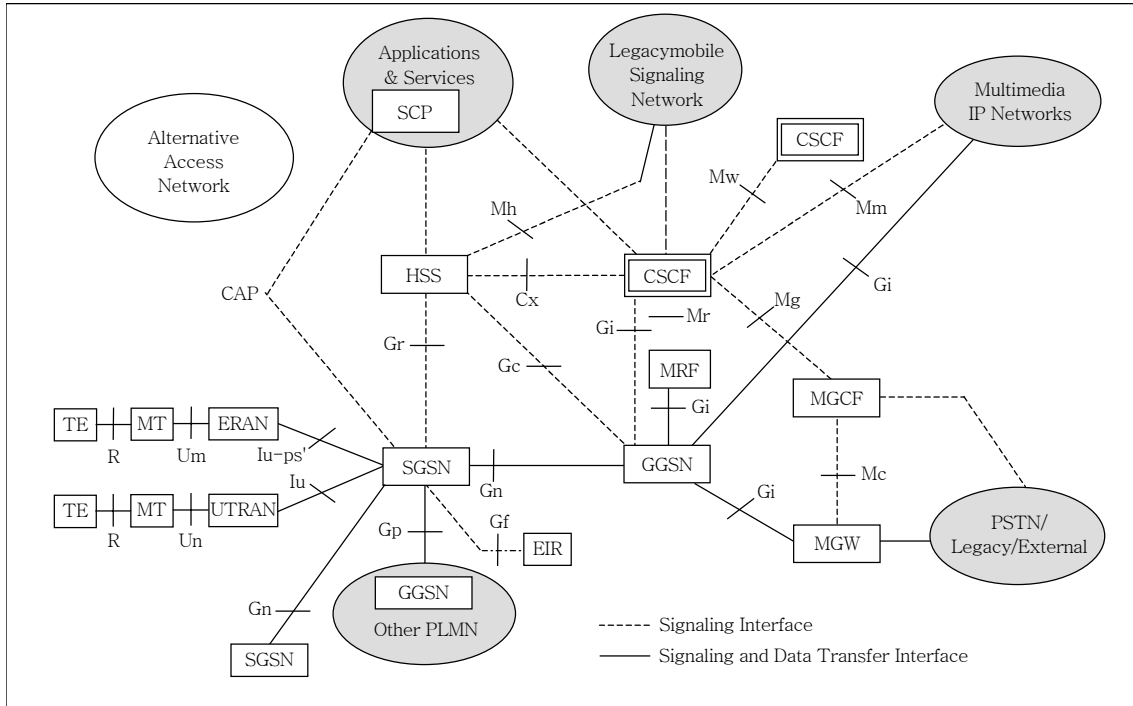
Applications & Services
SCP
Legacymobile Signaling Network
Multimedia IP Networks
Alternative Access Network
CSCF
Mw
Mm
Mh
HSS
Cx
CSCF
Gi
CAP
Mg
Gi
Mr
Gr
Gc
MRF
Gi
MGCF
TE
MT
ERAN
R
Um
Iu-ps'
SGSN
GGSN
Mc
Iu
TE
MT
UTRAN
R
Un
Gn
Gf
Gp
EIR
Gi
MGW
PSTN/ Legacy/External
GGSN
Other PLMN
Gn
SGSN
Signaling Interface
Signaling and Data Transfer Interface